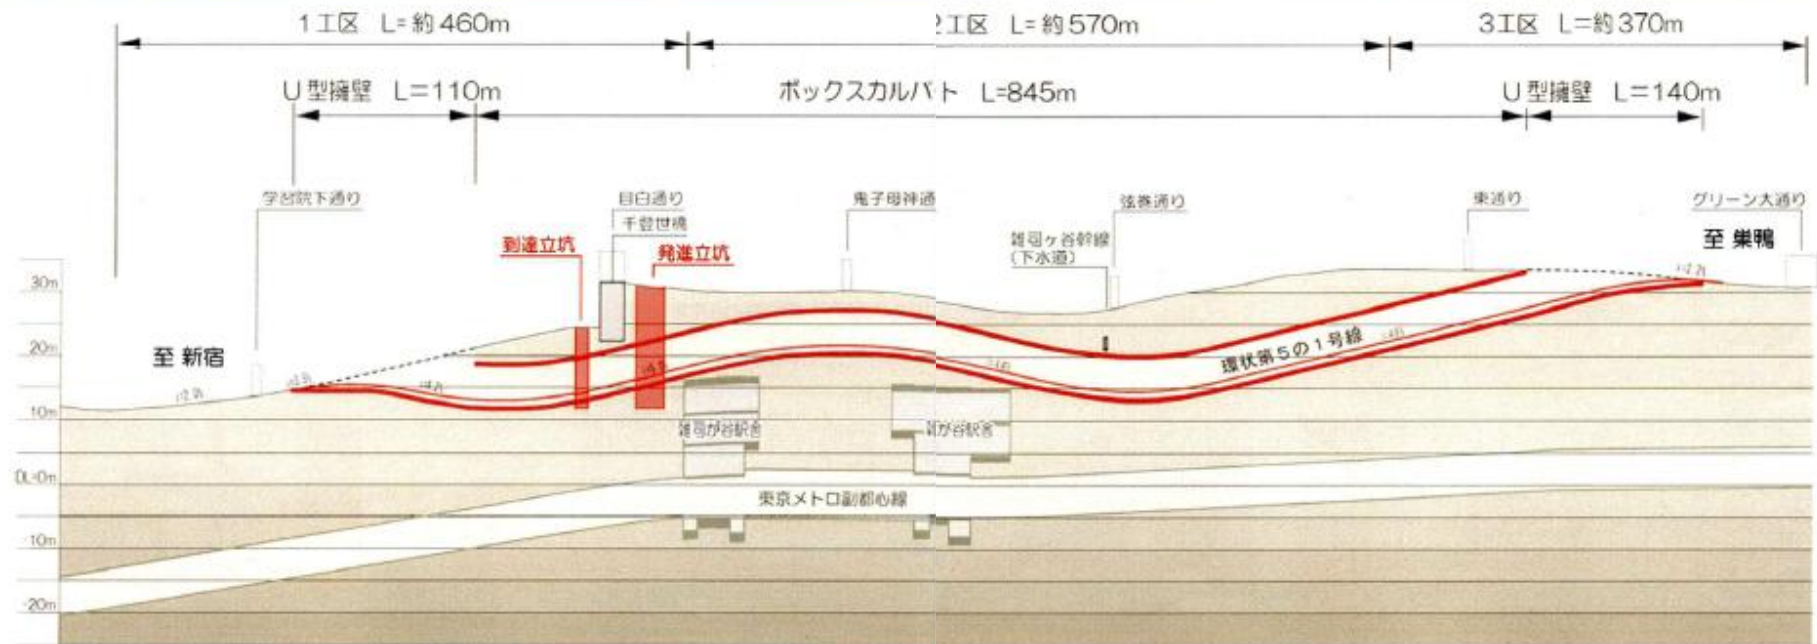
1工区 L=約460m

2工区 L=約570m

3工区 L=約370m

U型擁壁 L=110m

ボックスカルバト L=845m

U型擁壁 L=140m

学習院下通り

目白通り

千登世橋

鬼子母神通

弦巻通り

東通り

グリーン大通り

到達立坑

発進立坑

雑司ヶ谷幹線（下水道）

至 巣鴨

至 新宿

環状第5の1号線

雑司が谷駅舎

雑司が谷駅舎

東京メトロ副都心線

30m

20m

10m

DL=0m

-10m

-20m